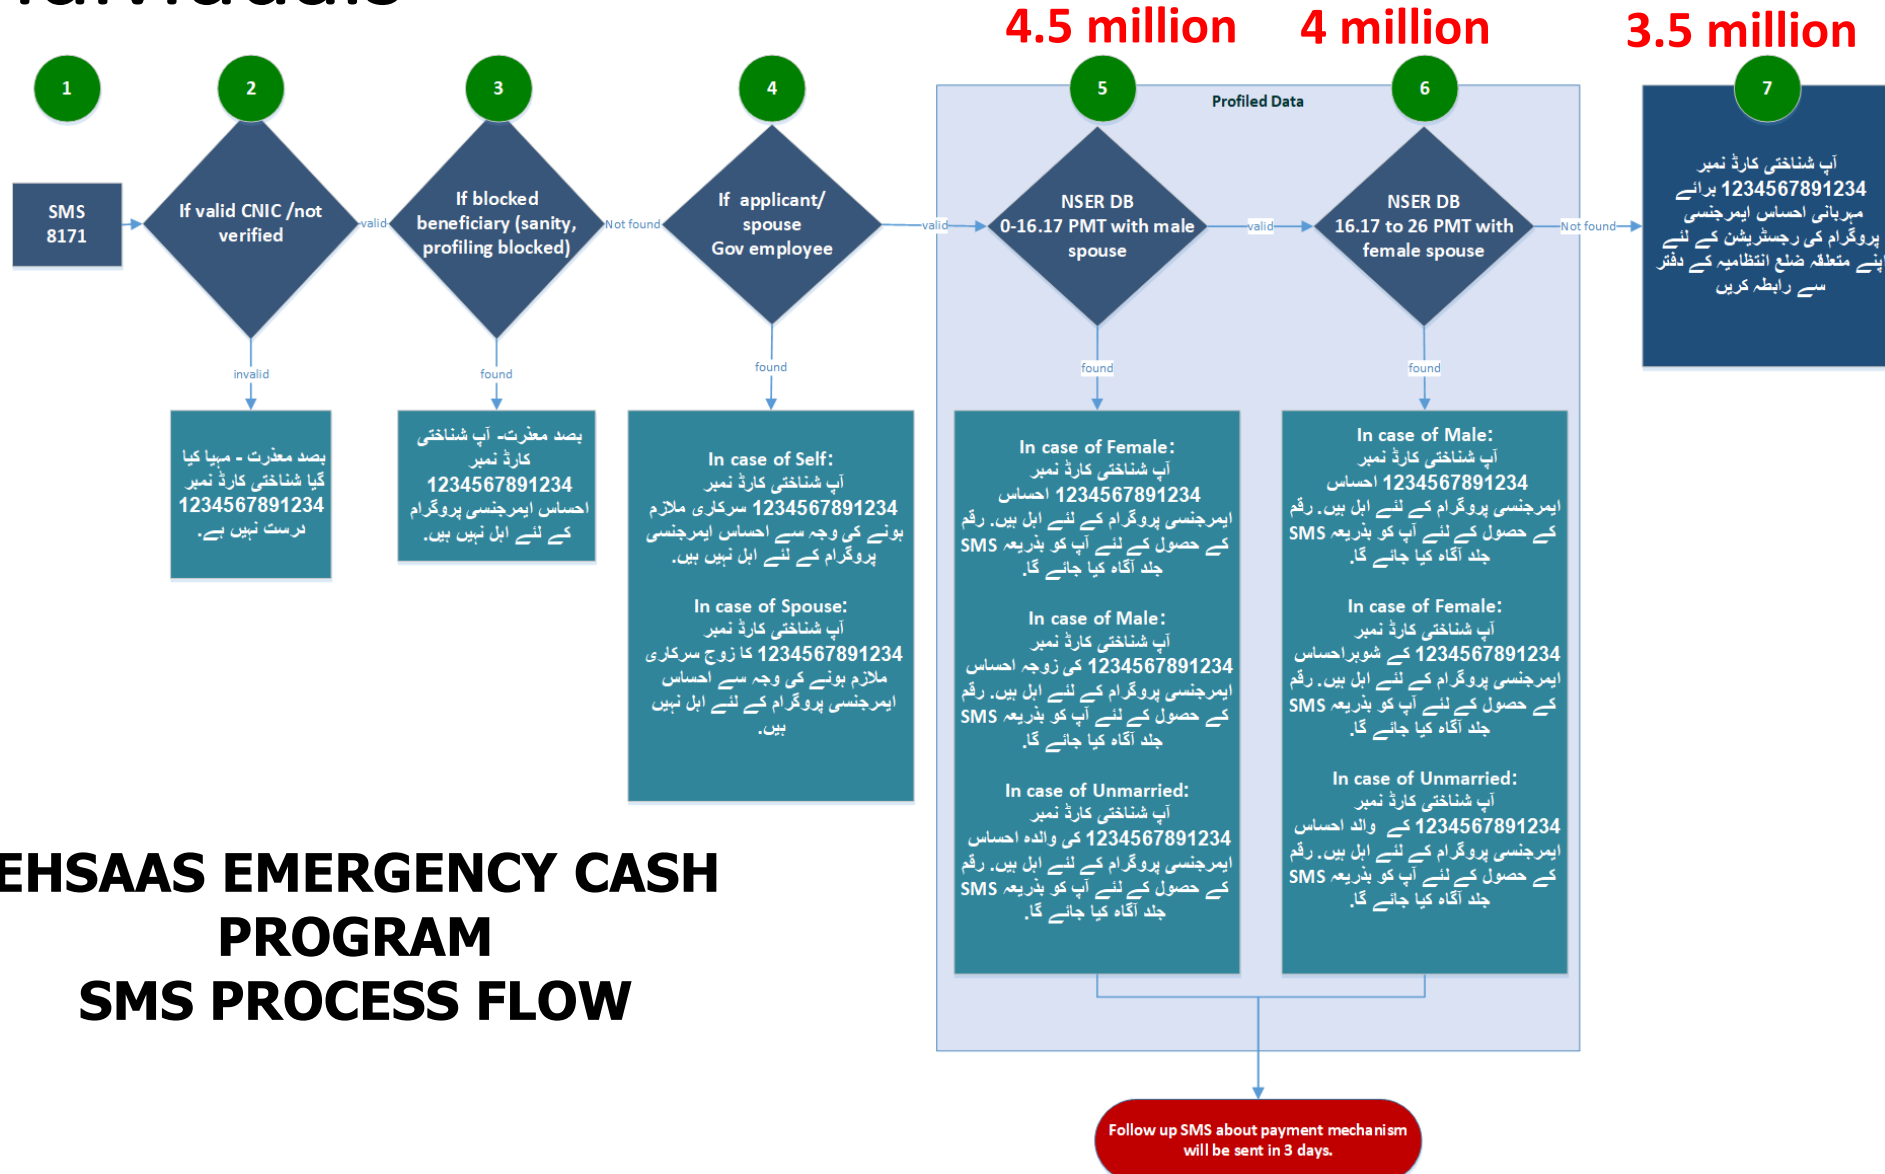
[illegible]

4.5 million

4 million

3.5 million

1

2

3

4

5

6

7

Profiled Data

SMS 8171

valid

If valid CNIC /not verified

invalid

بصد معذرت - مہیا کیا گیا شناختی کارڈ نمبر 1234567891234 درست نہیں ہے۔

If blocked beneficiary (sanity, profiling blocked)

found

Not found

بصد معذرت- آپ شناختی کارڈ نمبر 1234567891234 احساس ایمرجنسی پروگرام کے لئے اہل نہیں ہیں۔

If applicant/ spouse Gov employee

found

valid

In case of Self:
آپ شناختی کارڈ نمبر 1234567891234 سرکاری ملازم ہونے کی وجہ سے احساس ایمرجنسی پروگرام کے لئے اہل نہیں ہیں۔

In case of Spouse:
آپ شناختی کارڈ نمبر 1234567891234 کا زوج سرکاری ملازم ہونے کی وجہ سے احساس ایمرجنسی پروگرام کے لئے اہل نہیں ہیں۔

NSER DB 0-16.17 PMT with male spouse

found

valid

In case of Female:
آپ شناختی کارڈ نمبر 1234567891234 احساس ایمرجنسی پروگرام کے لئے اہل ہیں۔ رقم کے حصول کے لئے آپ کو بذریعہ SMS جلد آگاہ کیا جائے گا۔

In case of Male:
آپ شناختی کارڈ نمبر 1234567891234 کی زوجہ احساس ایمرجنسی پروگرام کے لئے اہل ہیں۔ رقم کے حصول کے لئے آپ کو بذریعہ SMS جلد آگاہ کیا جائے گا۔

In case of Unmarried:
آپ شناختی کارڈ نمبر 1234567891234 کی والدہ احساس ایمرجنسی پروگرام کے لئے اہل ہیں۔ رقم کے حصول کے لئے آپ کو بذریعہ SMS جلد آگاہ کیا جائے گا۔

NSER DB 16.17 to 26 PMT with female spouse

found

Not found

In case of Male:
آپ شناختی کارڈ نمبر 1234567891234 احساس ایمرجنسی پروگرام کے لئے اہل ہیں۔ رقم کے حصول کے لئے آپ کو بذریعہ SMS جلد آگاہ کیا جائے گا۔

In case of Female:
آپ شناختی کارڈ نمبر 1234567891234 کے شوہراحساس ایمرجنسی پروگرام کے لئے اہل ہیں۔ رقم کے حصول کے لئے آپ کو بذریعہ SMS جلد آگاہ کیا جائے گا۔

In case of Unmarried:
آپ شناختی کارڈ نمبر 1234567891234 کے والد احساس ایمرجنسی پروگرام کے لئے اہل ہیں۔ رقم کے حصول کے لئے آپ کو بذریعہ SMS جلد آگاہ کیا جائے گا۔

آپ شناختی کارڈ نمبر 1234567891234 برائے مہربانی احساس ایمرجنسی پروگرام کی رجسٹریشن کے لئے اپنے متعلقہ ضلع انتظامیہ کے دفتر سے رابطہ کریں

EHSAAS EMERGENCY CASH PROGRAM
SMS PROCESS FLOW

Follow up SMS about payment mechanism will be sent in 3 days.